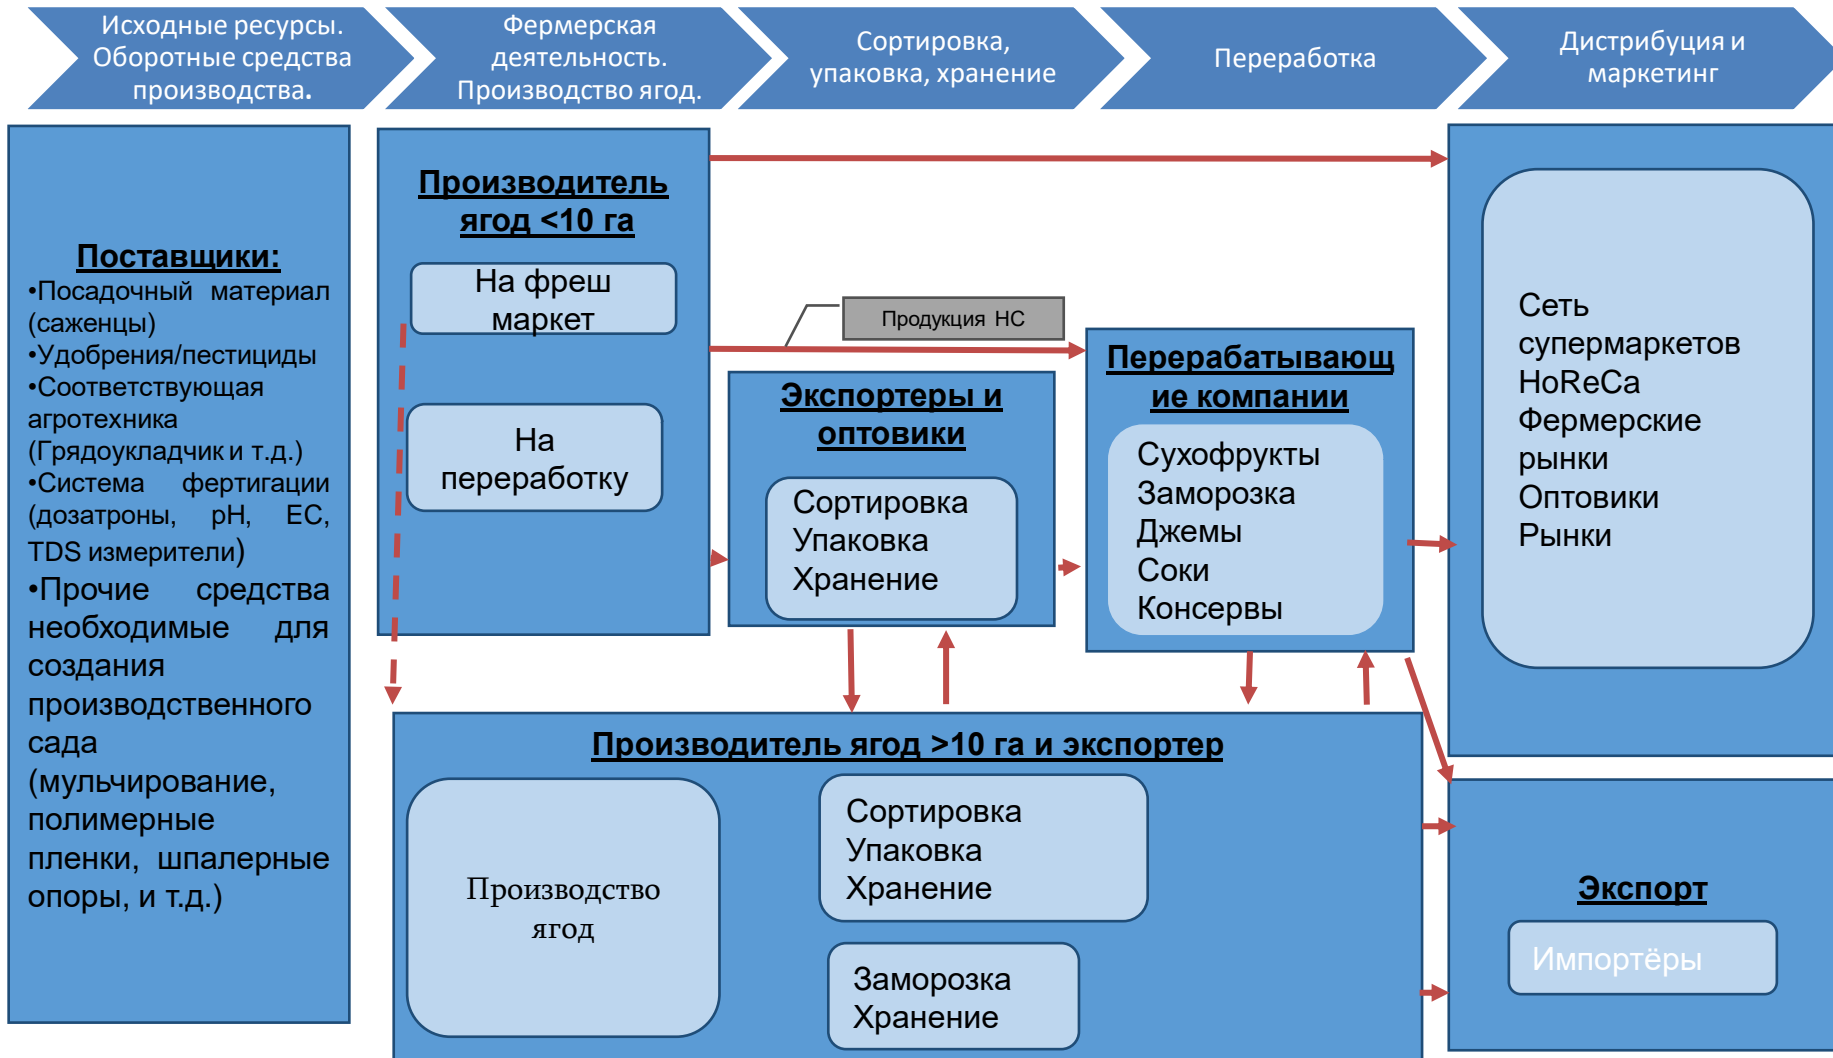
Исходные ресурсы. Оборотные средства производства.

Фермерская деятельность. Производство ягод.

Сортировка, упаковка, хранение

Переработка

Дистрибуция и маркетинг

Поставщики:
•Посадочный материал (саженцы)
•Удобрения/пестициды
•Соответствующая агротехника (Грядоукладчик и т.д.)
•Система фертигации (дозатроны, pH, EC, TDS измерители)
•Прочие средства необходимые для создания производственного сада (мульчирование, полимерные пленки, шпалерные опоры, и т.д.)

Производитель ягод <10 га

На фреш маркет

На переработку

Продукция НС

Экспортеры и оптовики

Сортировка
Упаковка
Хранение

Перерабатывающие компании

Сухофрукты
Заморозка
Джемы
Соки
Консервы

Сеть супермаркетов
HoReCa
Фермерские рынки
Оптовики
Рынки

Производитель ягод >10 га и экспортер

Производство ягод

Сортировка
Упаковка
Хранение

Заморозка
Хранение

Экспорт

Импортёры